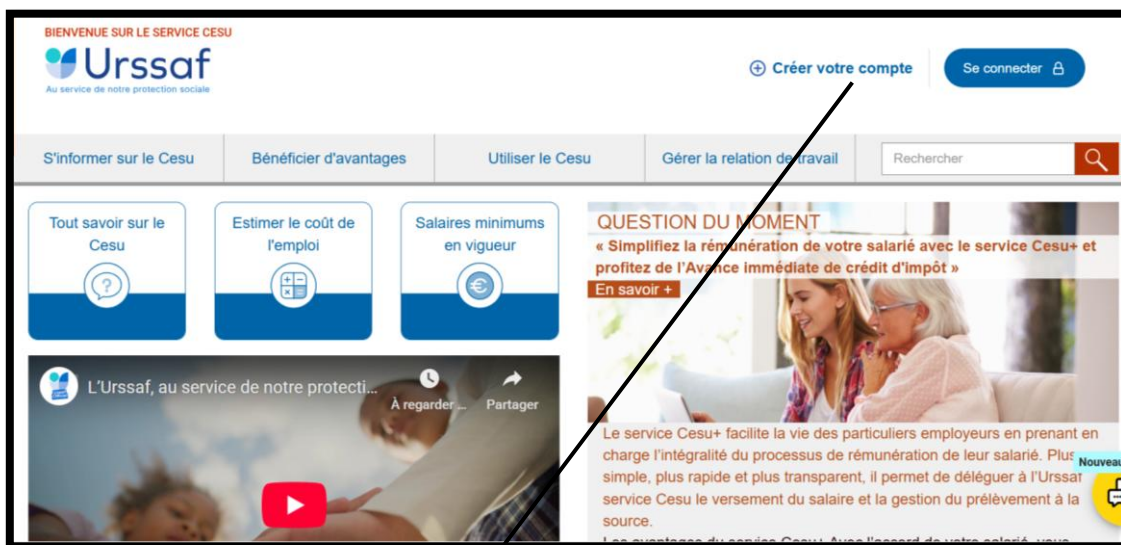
BIENVENUE SUR LE SERVICE CESU

Urssaf
Au service de notre protection sociale

Créer votre compte

Se connecter

S'informer sur le Cesu | Bénéficier d'avantages | Utiliser le Cesu | Gérer la relation de travail

Rechercher

Tout savoir sur le Cesu

Estimer le coût de l'emploi

Salaires minimums en vigueur

L'Urssaf, au service de notre protecti...

À regarder ...

Partager

QUESTION DU MOMENT
« Simplifiez la rémunération de votre salarié avec le service Cesu+ et profitez de l'Avance immédiate de crédit d'impôt »

En savoir +

Le service Cesu+ facilite la vie des particuliers employeurs en prenant en charge l'intégralité du processus de rémunération de leur salarié. Plus simple, plus rapide et plus transparent, il permet de déléguer à l'Urssaf service Cesu le versement du salaire et la gestion du prélèvement à la source.

Nouveau

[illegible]